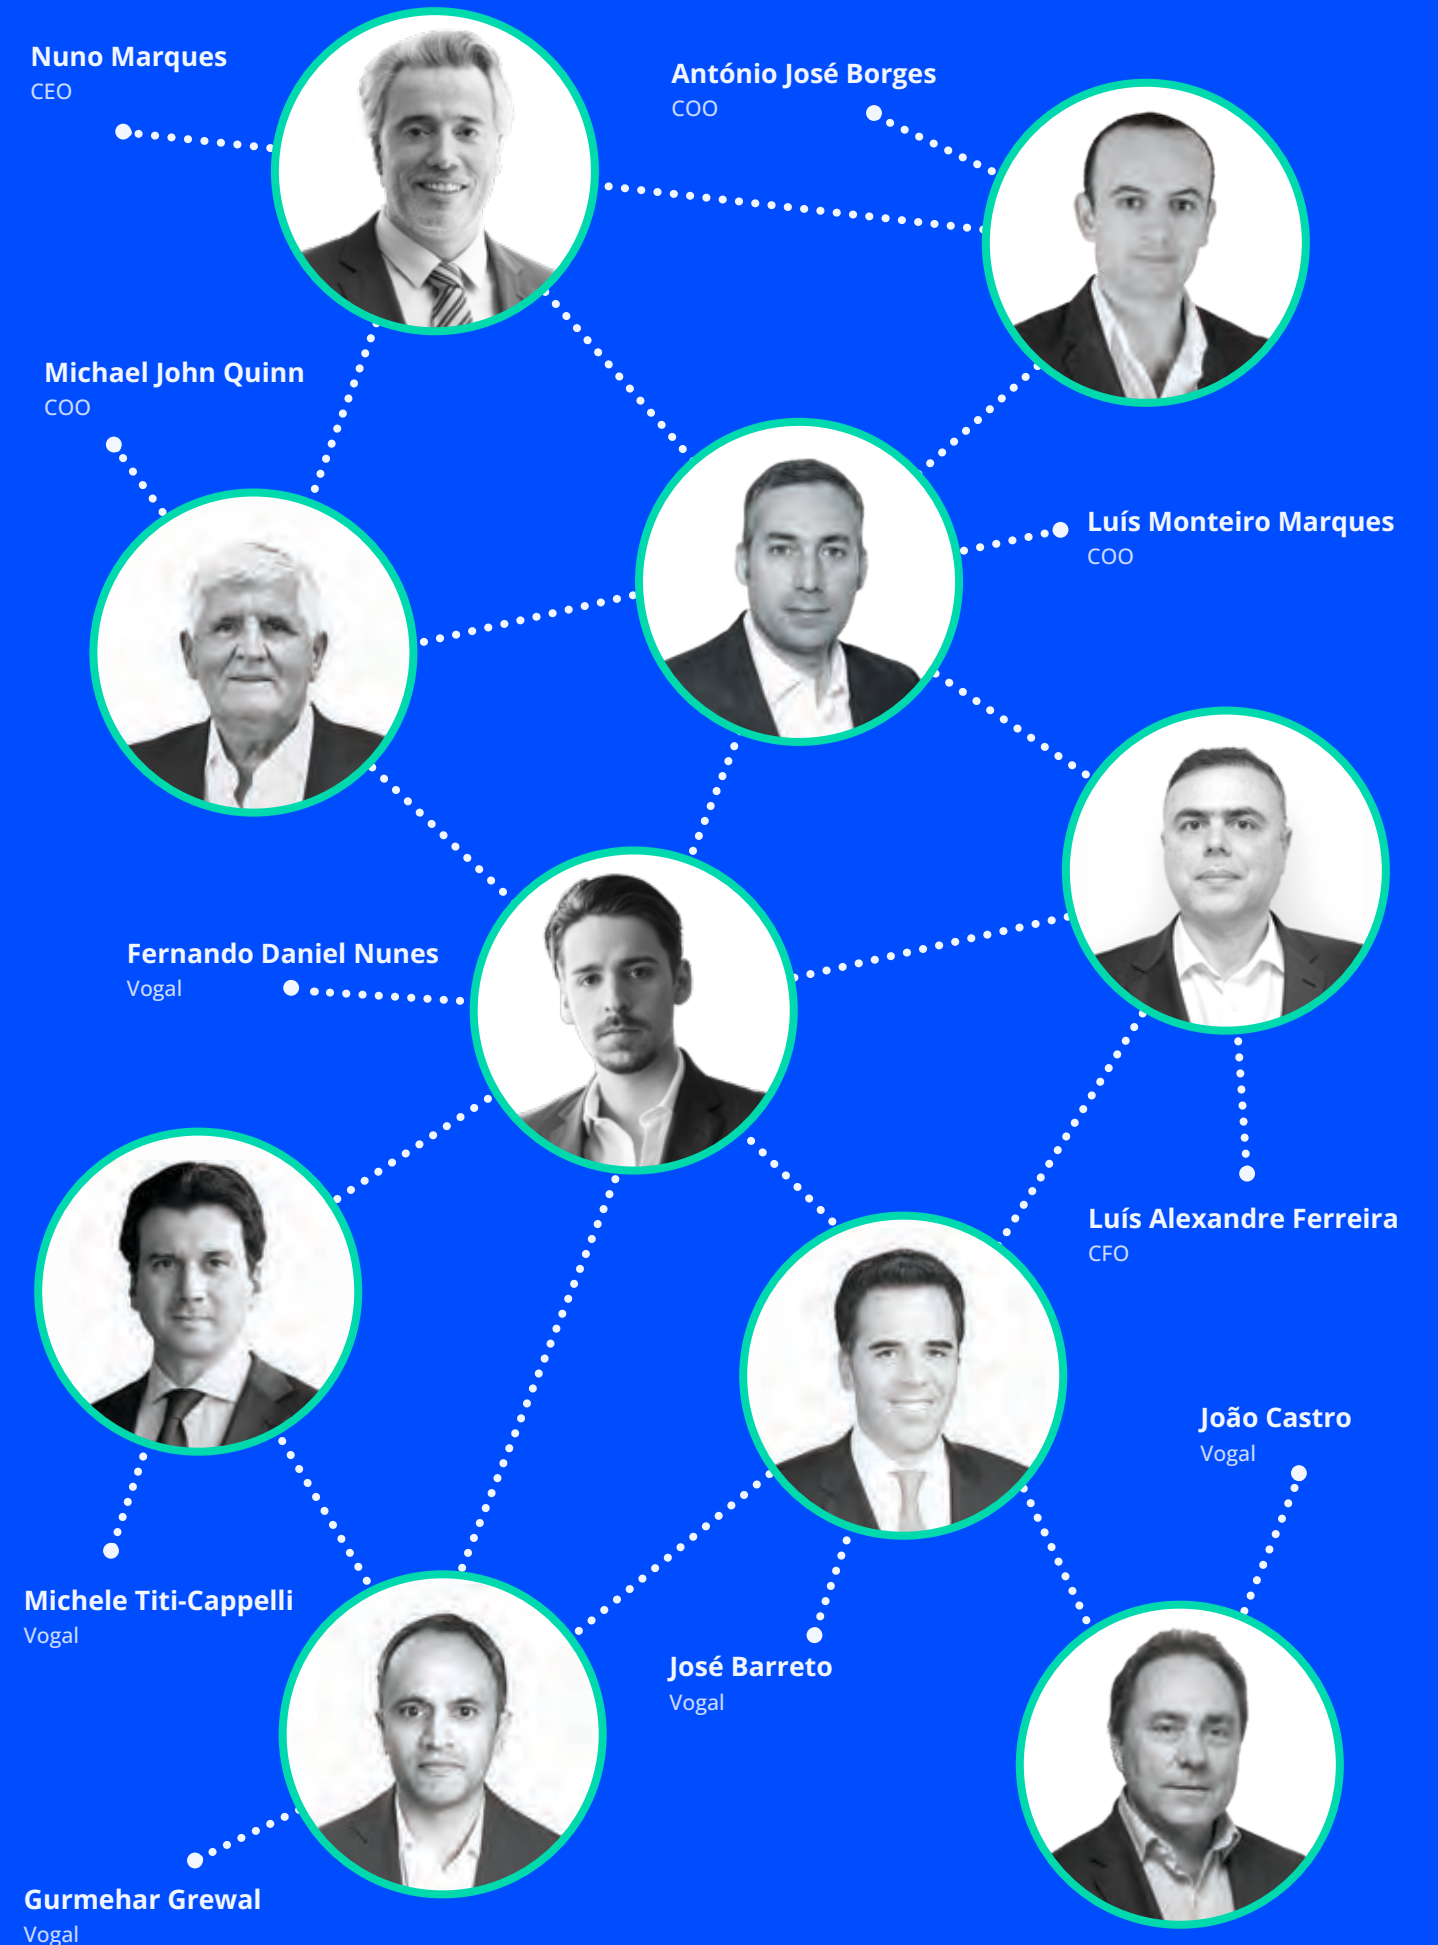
Nuno Marques
CEO

António José Borges
COO

Michael John Quinn
COO

Luís Monteiro Marques
COO

Fernando Daniel Nunes
Vogal

Luís Alexandre Ferreira
CFO

João Castro
Vogal

Michele Titi-Cappelli
Vogal

José Barreto
Vogal

Gurmehar Grewal
Vogal